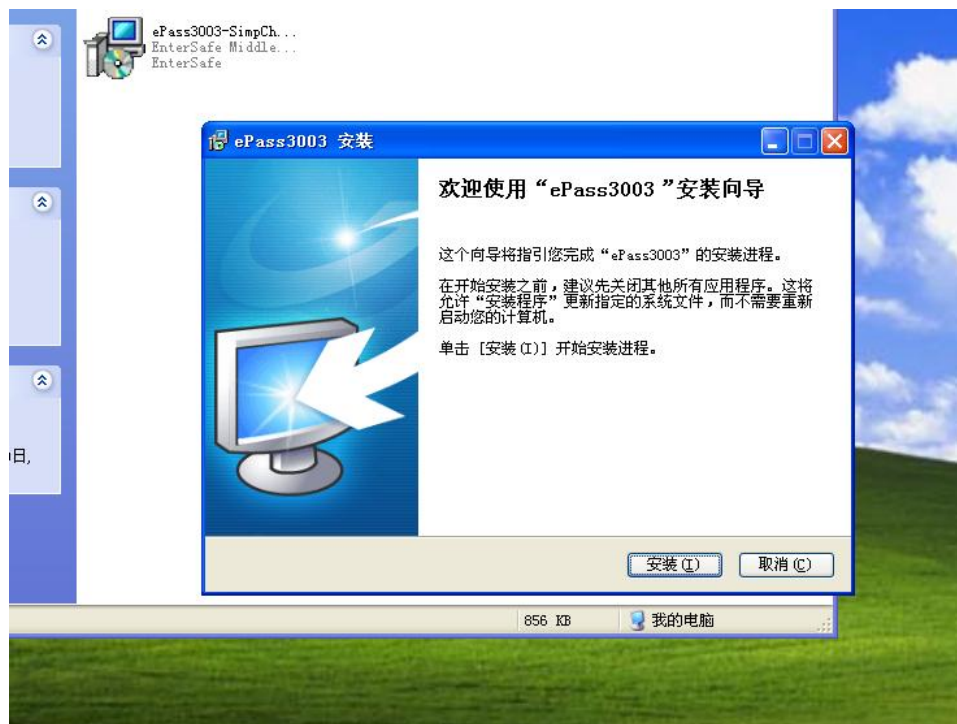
ePass3003-SimpCh...
EnterSafe Middle...
EnterSafe

ePass3003 安装

欢迎使用“ePass3003 ”安装向导

这个向导将指引您完成“ePass3003”的安装进程。

在开始安装之前，建议先关闭其他所有应用程序。这将允许“安装程序”更新指定的系统文件，而不需要重新启动您的计算机。

单击 [安装(I)] 开始安装进程。

安装(I)
取消(C)

日,

856 KB
我的电脑